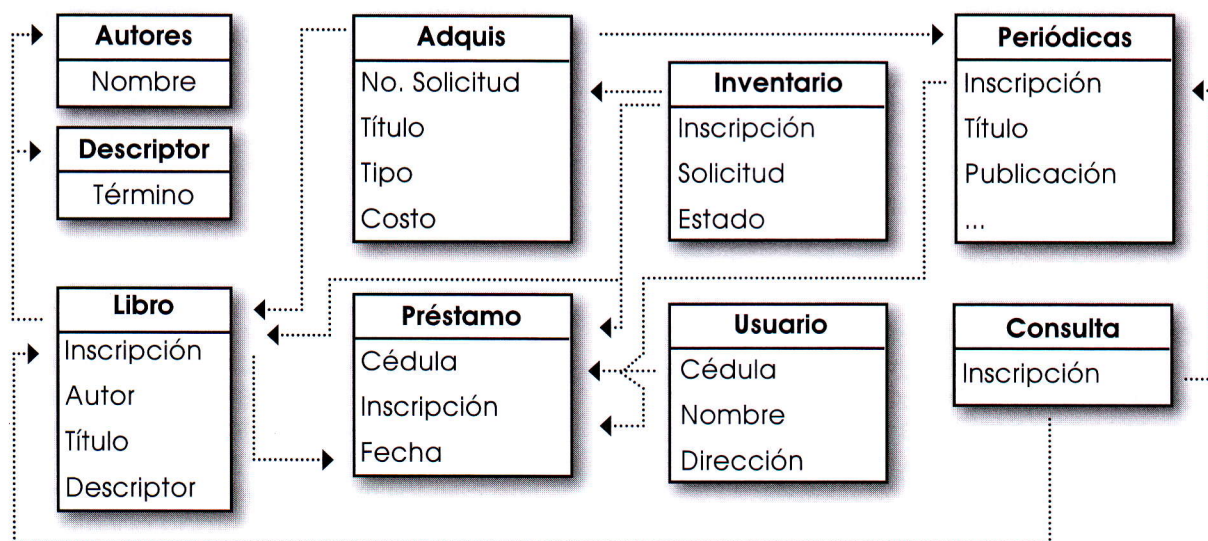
Autores
Nombre

Descriptor
Término

Adquis
No. Solicitud
Título
Tipo
Costo

Inventario
Inscripción
Solicitud
Estado

Periódicas
Inscripción
Título
Publicación
...

Libro
Inscripción
Autor
Título
Descriptor

Préstamo
Cédula
Inscripción
Fecha

Usuario
Cédula
Nombre
Dirección

Consulta
Inscripción